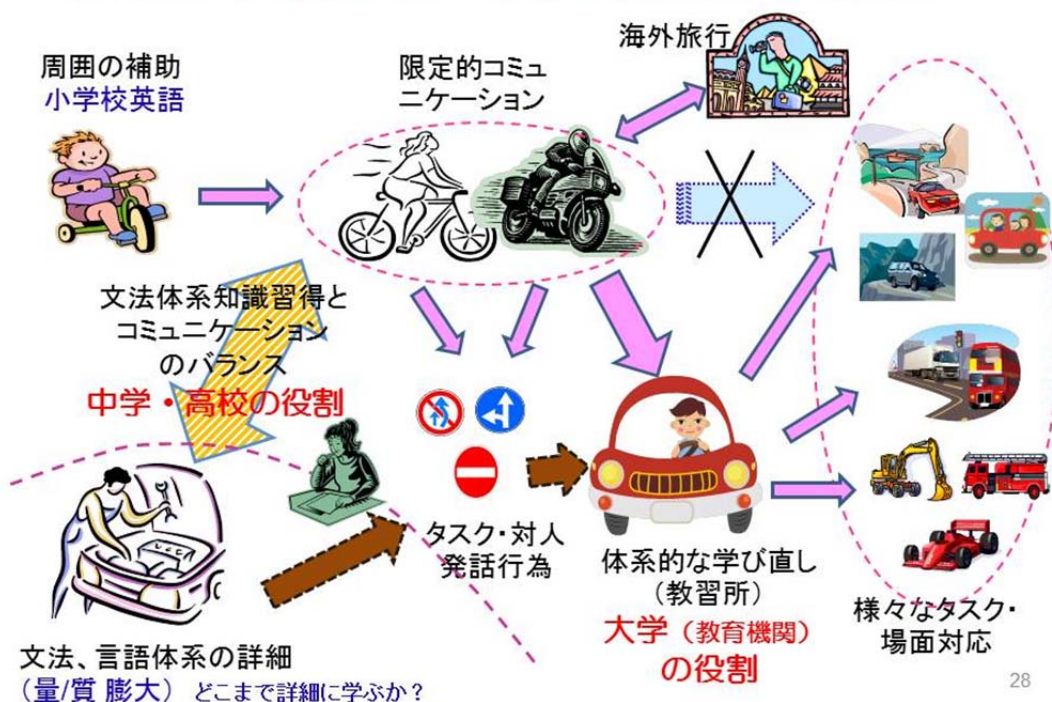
周囲の補助
小学校英語

限定的コミュニケーション

海外旅行

文法体系知識習得とコミュニケーションのバランス
中学・高校の役割

タスク･対人発話行為

体系的な学び直し（教習所）
大学（教育機関）の役割

様々なタスク・場面対応

文法、言語体系の詳細
（量/質 膨大） どこまで詳細に学ぶか？

28